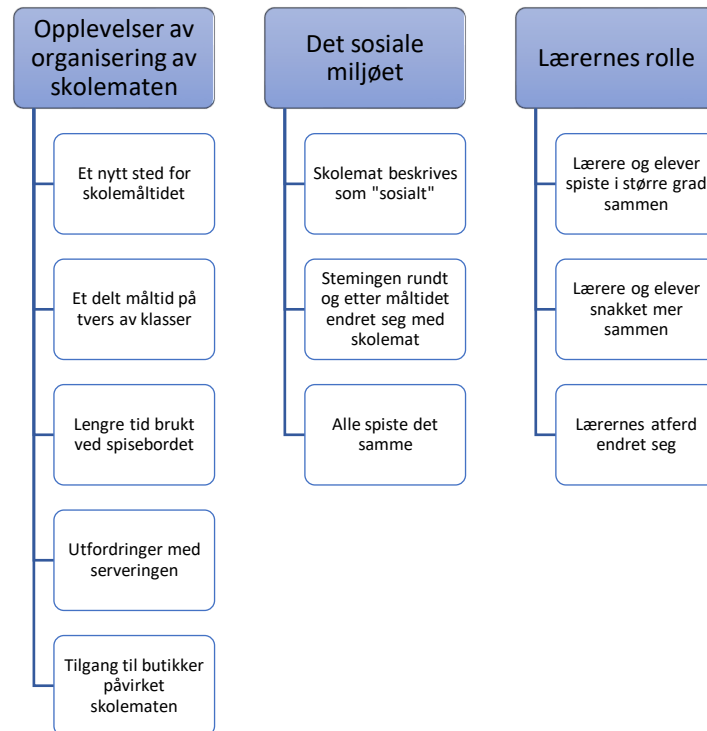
Opplevelser av organisering av skolematen

Et nytt sted for skolemåltidet

Et delt måltid på tvers av klasser

Lengre tid brukt ved spisebordet

Utfordringer med serveringen

Tilgang til butikker påvirket skolematen

Det sosiale miljøet

Skolemat beskrives som "sosialt"

Stemingen rundt og etter måltidet endret seg med skolemat

Alle spiste det samme

Lærernes rolle

Lærere og elever spiste i større grad sammen

Lærere og elever snakket mer sammen

Lærernes atferd endret seg